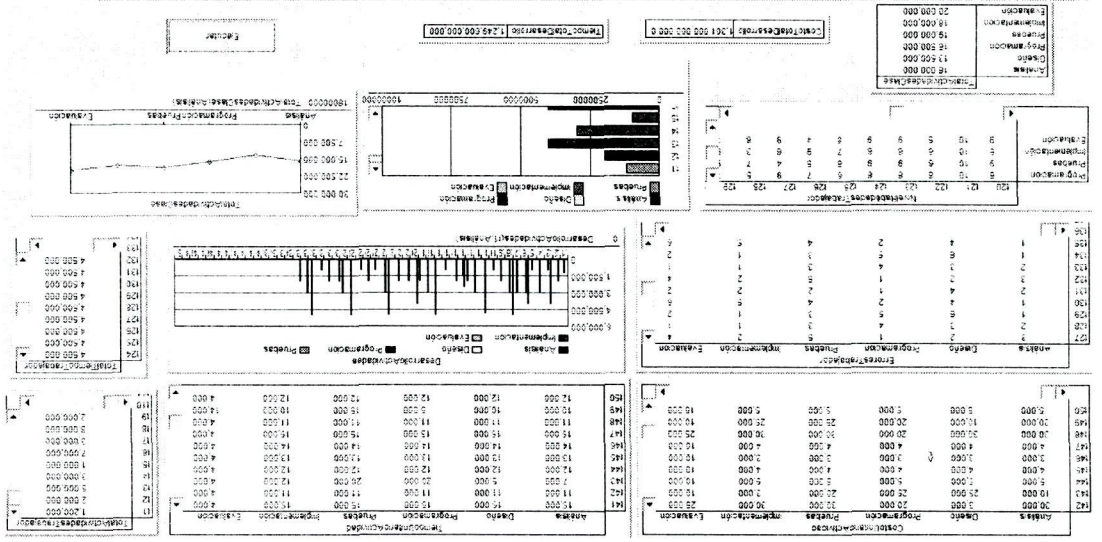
TotalActividadesClase
Análisis 10 000
Diseño 13 000
Programacion 16 000
Pruebas 15 000
Implementacion 18 000
Evaluacion 20 000

CostoTotalDesarrollo 1.261.000.000.000

TiempoTotalDesarrollo 1.245.000.000.000

Ejecutar

NivelEstabilidadesTrabajador

TotalActividadesClase

Análisis Diseño Programacion Pruebas Implementacion Evaluacion

TotalActividadesClaseAnalisis 1000000

DesarrolloActividades(1Analisis)

DesarrolloActividades
Análisis Diseño Programacion Pruebas Implementacion Evaluacion

ErroresTrabajador
Análisis Diseño Programacion Pruebas Implementacion Evaluacion

TotalTiempoTrabajador

TiempoUtilizadoActividad
Análisis Diseño Programacion Pruebas Implementacion Evaluacion

CostoUtilizadoActividad
Análisis Diseño Programacion Pruebas Implementacion Evaluacion

TotalActividadesTrabajador

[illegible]